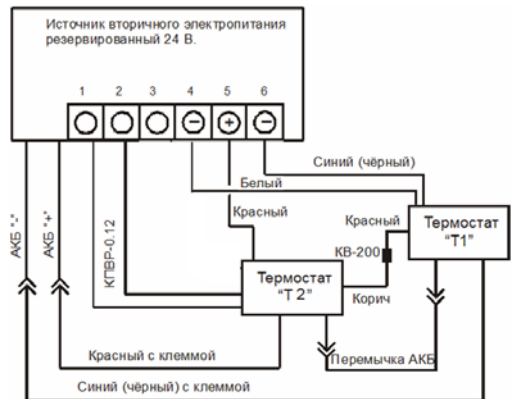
Источник вторичного электропитания резервированный 24 В.

1 2 3 4 5 6

Синий (чёрный)

Белый

Красный

Красный

Термостат "Т1"

КВ-200

Термостат "Т 2"

Корич

КПВР-0.12

АКБ "-"

АКБ "+"

Перемычка АКБ

Красный с клеммой

Синий (чёрный) с клеммой